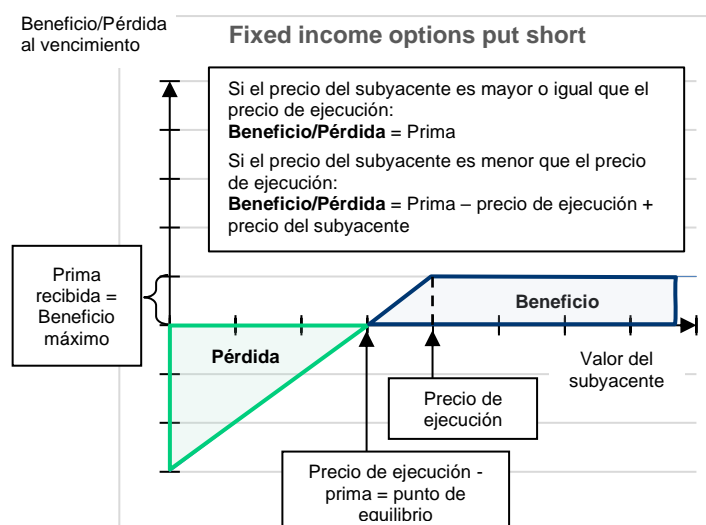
Beneficio/Pérdida al vencimiento

Fixed income options put short

Si el precio del subyacente es mayor o igual que el precio de ejecución:
**Beneficio/Pérdida** = Prima
Si el precio del subyacente es menor que el precio de ejecución:
**Beneficio/Pérdida** = Prima – precio de ejecución + precio del subyacente

Prima recibida = Beneficio máximo

Beneficio

Pérdida

Valor del subyacente

Precio de ejecución

Precio de ejecución - prima = punto de equilibrio